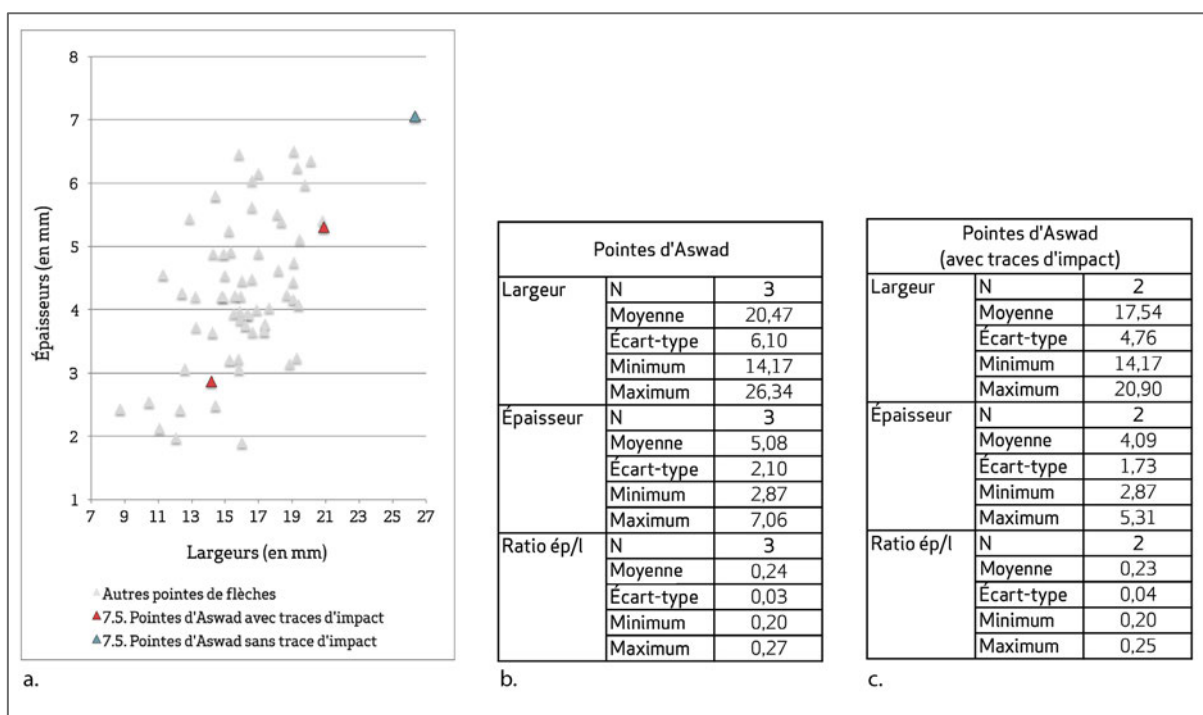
8
7
6
5
4
3
2
1

Épaisseurs (en mm)

7 9 11 13 15 17 19 21 23 25 27

Largeurs (en mm)

Autres pointes de flèches
7.5. Pointes d'Aswad avec traces d'impact
7.5. Pointes d'Aswad sans trace d'impact

a.

| Pointes d'Aswad | | |
|---|---|---|
| Largeur | N | 3 |
| | Moyenne | 20,47 |
| | Écart-type | 6,10 |
| | Minimum | 14,17 |
| | Maximum | 26,34 |
| Épaisseur | N | 3 |
| | Moyenne | 5,08 |
| | Écart-type | 2,10 |
| | Minimum | 2,87 |
| | Maximum | 7,06 |
| Ratio ép/l | N | 3 |
| | Moyenne | 0,24 |
| | Écart-type | 0,03 |
| | Minimum | 0,20 |
| | Maximum | 0,27 |

b.

| Pointes d'Aswad (avec traces d'impact) | | |
|---|---|---|
| Largeur | N | 2 |
| | Moyenne | 17,54 |
| | Écart-type | 4,76 |
| | Minimum | 14,17 |
| | Maximum | 20,90 |
| Épaisseur | N | 2 |
| | Moyenne | 4,09 |
| | Écart-type | 1,73 |
| | Minimum | 2,87 |
| | Maximum | 5,31 |
| Ratio ép/l | N | 2 |
| | Moyenne | 0,23 |
| | Écart-type | 0,04 |
| | Minimum | 0,20 |
| | Maximum | 0,25 |

c.